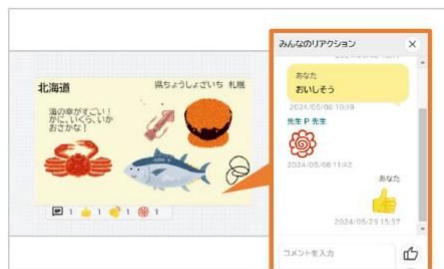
北海道 県ちょうしょざいち 札幌

海の幸がすごい!かに、いくら、いかおさかな!

1 1 1 1

みんなのリアクション ×

あなた
おいしそう
2024/05/06 10:18

先生 P 先生
2024/05/06 11:42

あなた
2024/05/29 15:37

コメントを入力